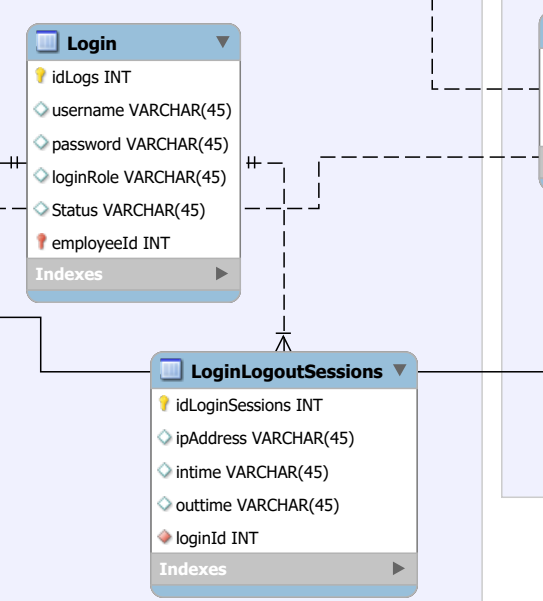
Login
idLogs INT
username VARCHAR(45)
password VARCHAR(45)
loginRole VARCHAR(45)
Status VARCHAR(45)
employeeId INT
Indexes

LoginLogoutSessions
idLoginSessions INT
ipAddress VARCHAR(45)
intime VARCHAR(45)
outtime VARCHAR(45)
loginId INT
Indexes